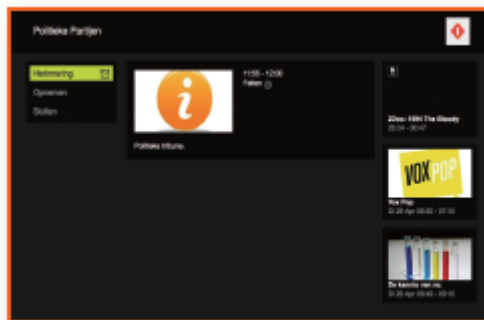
Politieke Partijen

Herinnering

Opnemen

Sluiten

11:55 - 12:00

Feiten

Politieke tribune.

20sec 1884 The Bloody
23:34 - 00:47

VOX POP

Vox Pop
Di 28 Apr 09:40 - 07:15

De kosmische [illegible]
Di 28 Apr 09:40 - 09:10